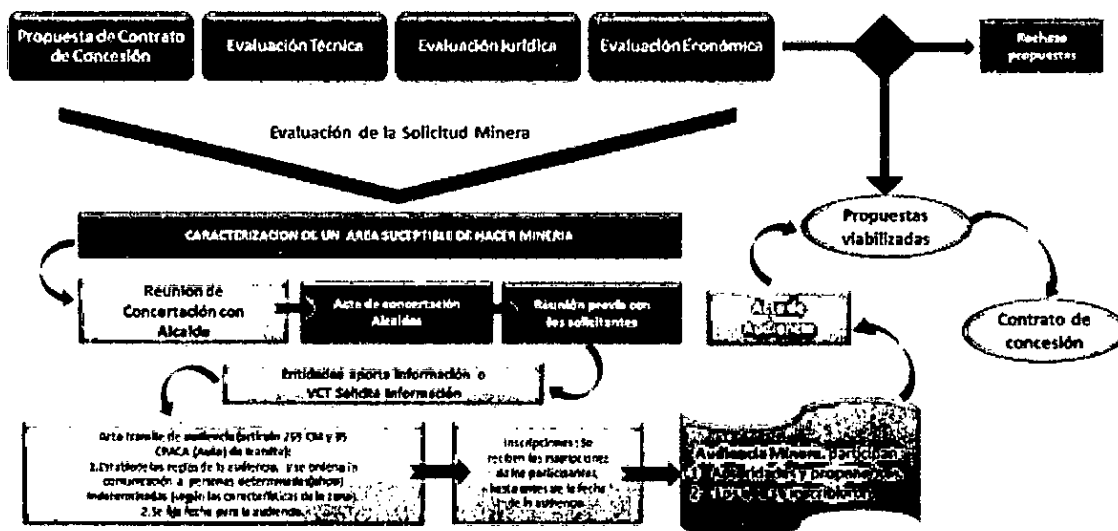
Propuesta de Contrato de Concesión

Evaluación Técnica

Evaluación Jurídica

Evaluación Económica

Rechazo propuestas

Evaluación de la Solicitud Minera

CARACTERIZACIÓN DE UN ÁREA SUCEPTIBLE DE HACER MINERÍA

Reunión de Concertación con Alcalde

Acta de concertación Alcaldías

Reunión previa con los solicitantes

Entidades aporta información o VCT Solicita información

Acta tramite de audiencia (artículo 259 CM y 35 CPACA (Auto) de tramite):
1. Establece las reglas de la audiencia, y se ordena la comunicación a personas determinadas(otros) indeterminadas (según las características de la zona).
2. Se fija fecha para la audiencia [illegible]

Inscripciones: Se reciben las inscripciones de los participantes, hasta antes de la fecha de la audiencia.

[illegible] Audiencia Minera. participan
1. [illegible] y proponentes
2. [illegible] inscribieron

Acta de Audiencia

Propuestas viabilizadas

Contrato de concesión